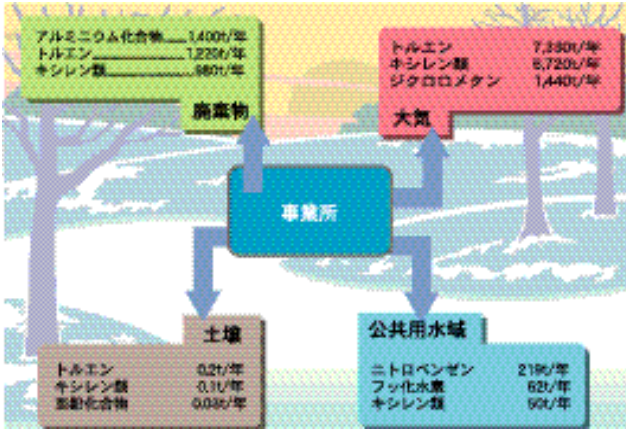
アルミニウム化合物 1,400t/年
トルエン 1,220t/年
キシレン類 980t/年

廃棄物

トルエン 7,330t/年
キシレン類 6,720t/年
ジクロロメタン 1,440t/年

大気

事業所

土壌

トルエン 0.2t/年
キシレン類 0.1t/年
亜鉛化合物 0.03t/年

公共用水域

ニトロベンゼン 219t/年
フッ化水素 62t/年
キシレン類 50t/年